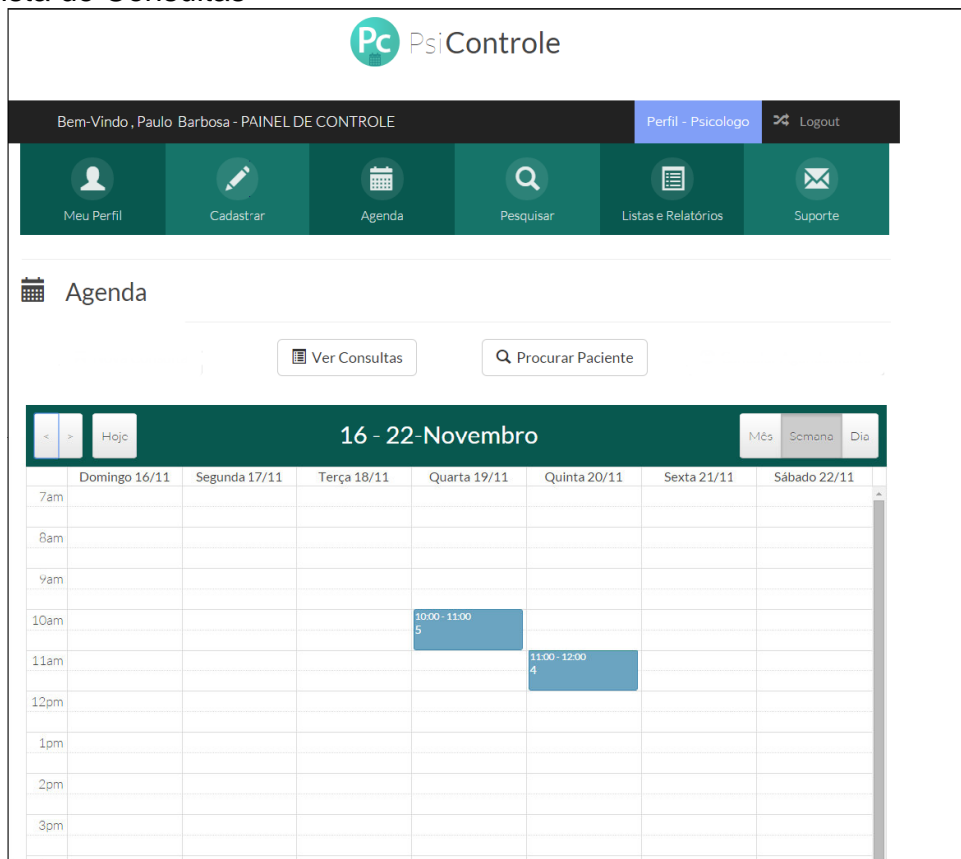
Pc PsiControle

Bem-Vindo , Paulo Barbosa - PAINEL DE CONTROLE

Perfil - Psicologo

Logout

Meu Perfil

Cadastrar

Agenda

Pesquisar

Listas e Relatórios

Suporte

Agenda

Ver Consultas

Procurar Paciente

< >

Hoje

16 - 22-Novembro

Mês

Semana

Dia

| | Domingo 16/11 | Segunda 17/11 | Terça 18/11 | Quarta 19/11 | Quinta 20/11 | Sexta 21/11 | Sábado 22/11 |
|---|---|---|---|---|---|---|---|
| 7am | | | | | | | |
| 8am | | | | | | | |
| 9am | | | | | | | |
| 10am | | | | 10:00 - 11:00 5 | | | |
| 11am | | | | | 11:00 - 12:00 4 | | |
| 12pm | | | | | | | |
| 1pm | | | | | | | |
| 2pm | | | | | | | |
| 3pm | | | | | | | |